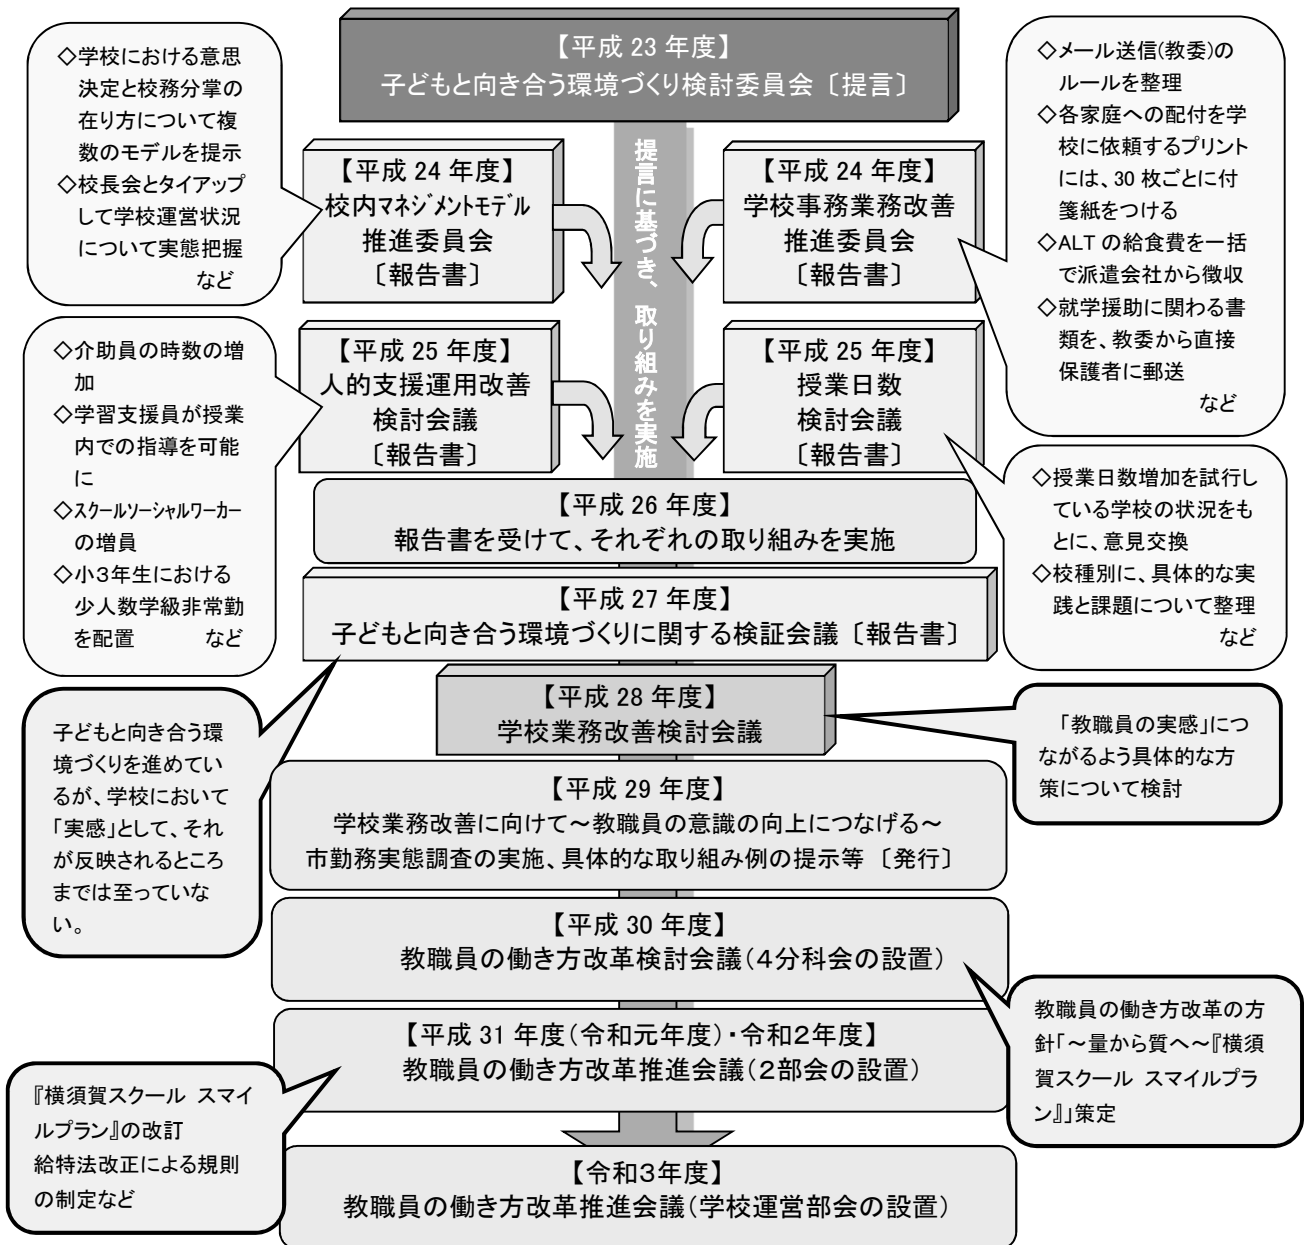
【平成 23 年度】
子どもと向き合う環境づくり検討委員会〔提言〕

◇学校における意思決定と校務分掌の在り方について複数のモデルを提示
◇校長会とタイアップして学校運営状況について実態把握
など

◇メール送信(教委)のルールを整理
◇各家庭への配付を学校に依頼するプリントには、30 枚ごとに付箋紙をつける
◇ALT の給食費を一括で派遣会社から徴収
◇就学援助に関わる書類を、教委から直接保護者に郵送
など

提言に基づき、取り組みを実施

【平成 24 年度】
校内マネジメントモデル推進委員会
〔報告書〕

【平成 24 年度】
学校事務業務改善推進委員会
〔報告書〕

◇介助員の時数の増加
◇学習支援員が授業内での指導を可能に
◇スクールソーシャルワーカーの増員
◇小3年生における少人数学級非常勤を配置　など

【平成 25 年度】
人的支援運用改善検討会議
〔報告書〕

【平成 25 年度】
授業日数検討会議
〔報告書〕

◇授業日数増加を試行している学校の状況をもとに、意見交換
◇校種別に、具体的な実践と課題について整理
など

【平成 26 年度】
報告書を受けて、それぞれの取り組みを実施

【平成 27 年度】
子どもと向き合う環境づくりに関する検証会議〔報告書〕

子どもと向き合う環境づくりを進めているが、学校において「実感」として、それが反映されるところまでは至っていない。

【平成 28 年度】
学校業務改善検討会議

「教職員の実感」につながるよう具体的な方策について検討

【平成 29 年度】
学校業務改善に向けて～教職員の意識の向上につなげる～
市勤務実態調査の実施、具体的な取り組み例の提示等〔発行〕

【平成 30 年度】
教職員の働き方改革検討会議(4分科会の設置)

教職員の働き方改革の方針「～量から質へ～『横須賀スクール スマイルプラン』」策定

【平成 31 年度(令和元年度)・令和2年度】
教職員の働き方改革推進会議(2部会の設置)

『横須賀スクール スマイルプラン』の改訂
給特法改正による規則の制定など

【令和3年度】
教職員の働き方改革推進会議(学校運営部会の設置)